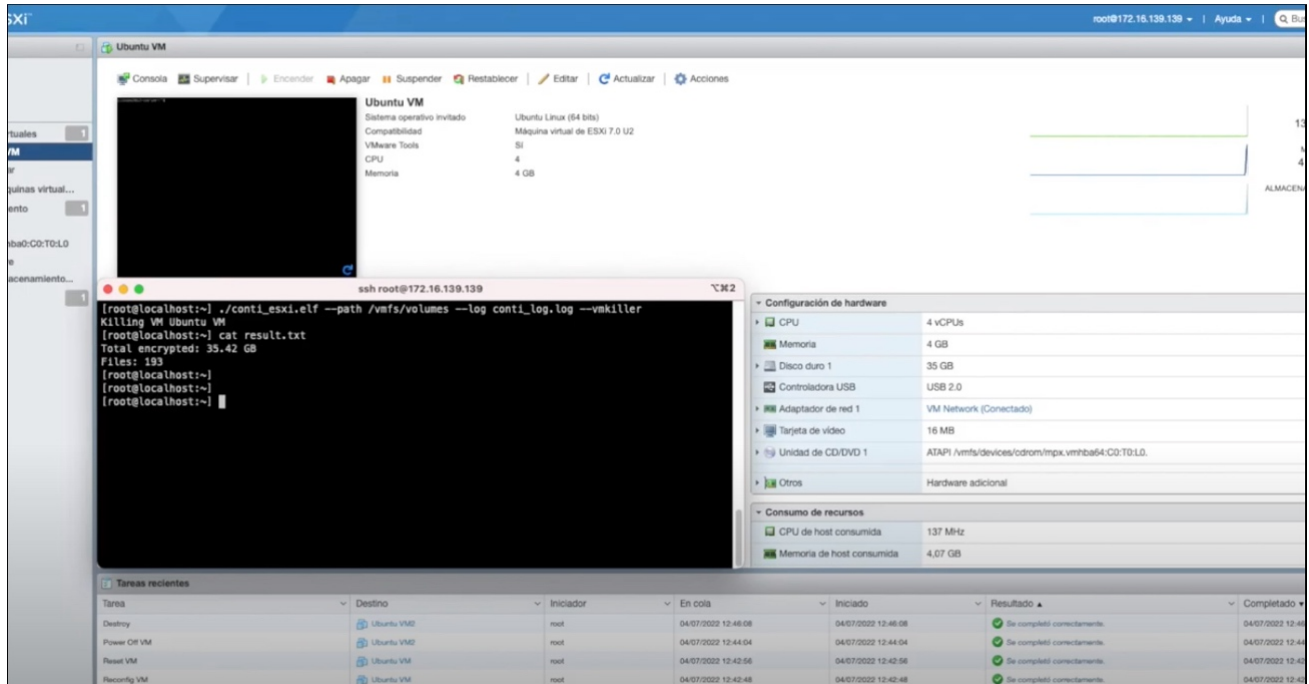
SXi

root@172.16.139.139 ▾ | Ayuda ▾ | Q Bu

Ubuntu VM

Consola Supervisar | Encender Apagar Suspender Restablecer | Editar | Actualizar | Acciones

Ubuntu VM
Sistema operativo invitado Ubuntu Linux (64 bits)
Compatibilidad Máquina virtual de ESXi 7.0 U2
VMware Tools Sí
CPU 4
Memoria 4 GB

rtuales
M
r
quinas virtual...
ento
ba0:C0:T0:L0
e
acenamiento...

13
4
ALMACENA

ssh root@172.16.139.139 ⌥⌘2

[root@localhost:~] ./conti_esxi.elf --path /vmfs/volumes --log conti_log.log --vmkiller
Killing VM Ubuntu VM
[root@localhost:~] cat result.txt
Total encrypted: 35.42 GB
Files: 193
[root@localhost:~]
[root@localhost:~]
[root@localhost:~]

Configuración de hardware

| | |
|---|---|
| CPU | 4 vCPUs |
| Memoria | 4 GB |
| Disco duro 1 | 35 GB |
| Controladora USB | USB 2.0 |
| Adaptador de red 1 | VM Network (Conectado) |
| Tarjeta de vídeo | 16 MB |
| Unidad de CD/DVD 1 | ATAPI /vmfs/devices/cdrom/mpx.vmhba64:C0:T0:L0. |
| Otros | Hardware adicional |

Consumo de recursos

| | |
|---|---|
| CPU de host consumida | 137 MHz |
| Memoria de host consumida | 4,07 GB |

Tareas recientes

| Tarea | Destino | Iniciador | En cola | Iniciado | Resultado ▲ | Completado ▾ |
|---|---|---|---|---|---|---|
| Destroy | Ubuntu VM2 | root | 04/07/2022 12:46:08 | 04/07/2022 12:46:08 | Se completó correctamente. | 04/07/2022 12:46 |
| Power Off VM | Ubuntu VM2 | root | 04/07/2022 12:44:04 | 04/07/2022 12:44:04 | Se completó correctamente. | 04/07/2022 12:44 |
| Reset VM | Ubuntu VM | root | 04/07/2022 12:42:56 | 04/07/2022 12:42:56 | Se completó correctamente. | 04/07/2022 12:42 |
| Reconfig VM | Ubuntu VM | root | 04/07/2022 12:42:48 | 04/07/2022 12:42:48 | Se completó correctamente. | 04/07/2022 12:42 |